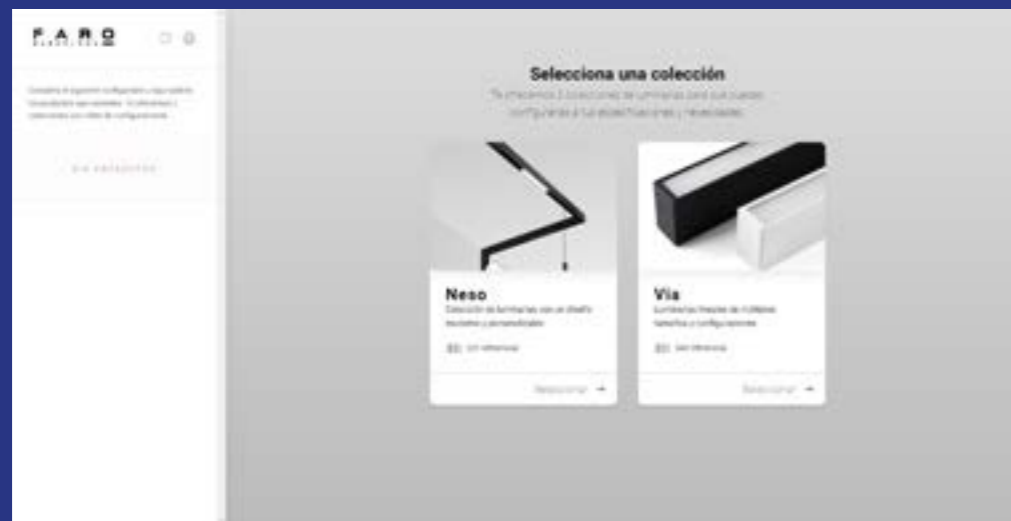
F.A.R.O
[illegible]

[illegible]

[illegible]

Selecciona una colección
Te ofrecemos 2 colecciones de luminarias para que puedas configurarlas a tus especificaciones y necesidades

Neso
Colección de luminarias con un diseño escultural y personalizable
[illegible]
Seleccionar →

Via
Luminarias lineales de múltiples tamaños y configuraciones
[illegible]
Seleccionar →